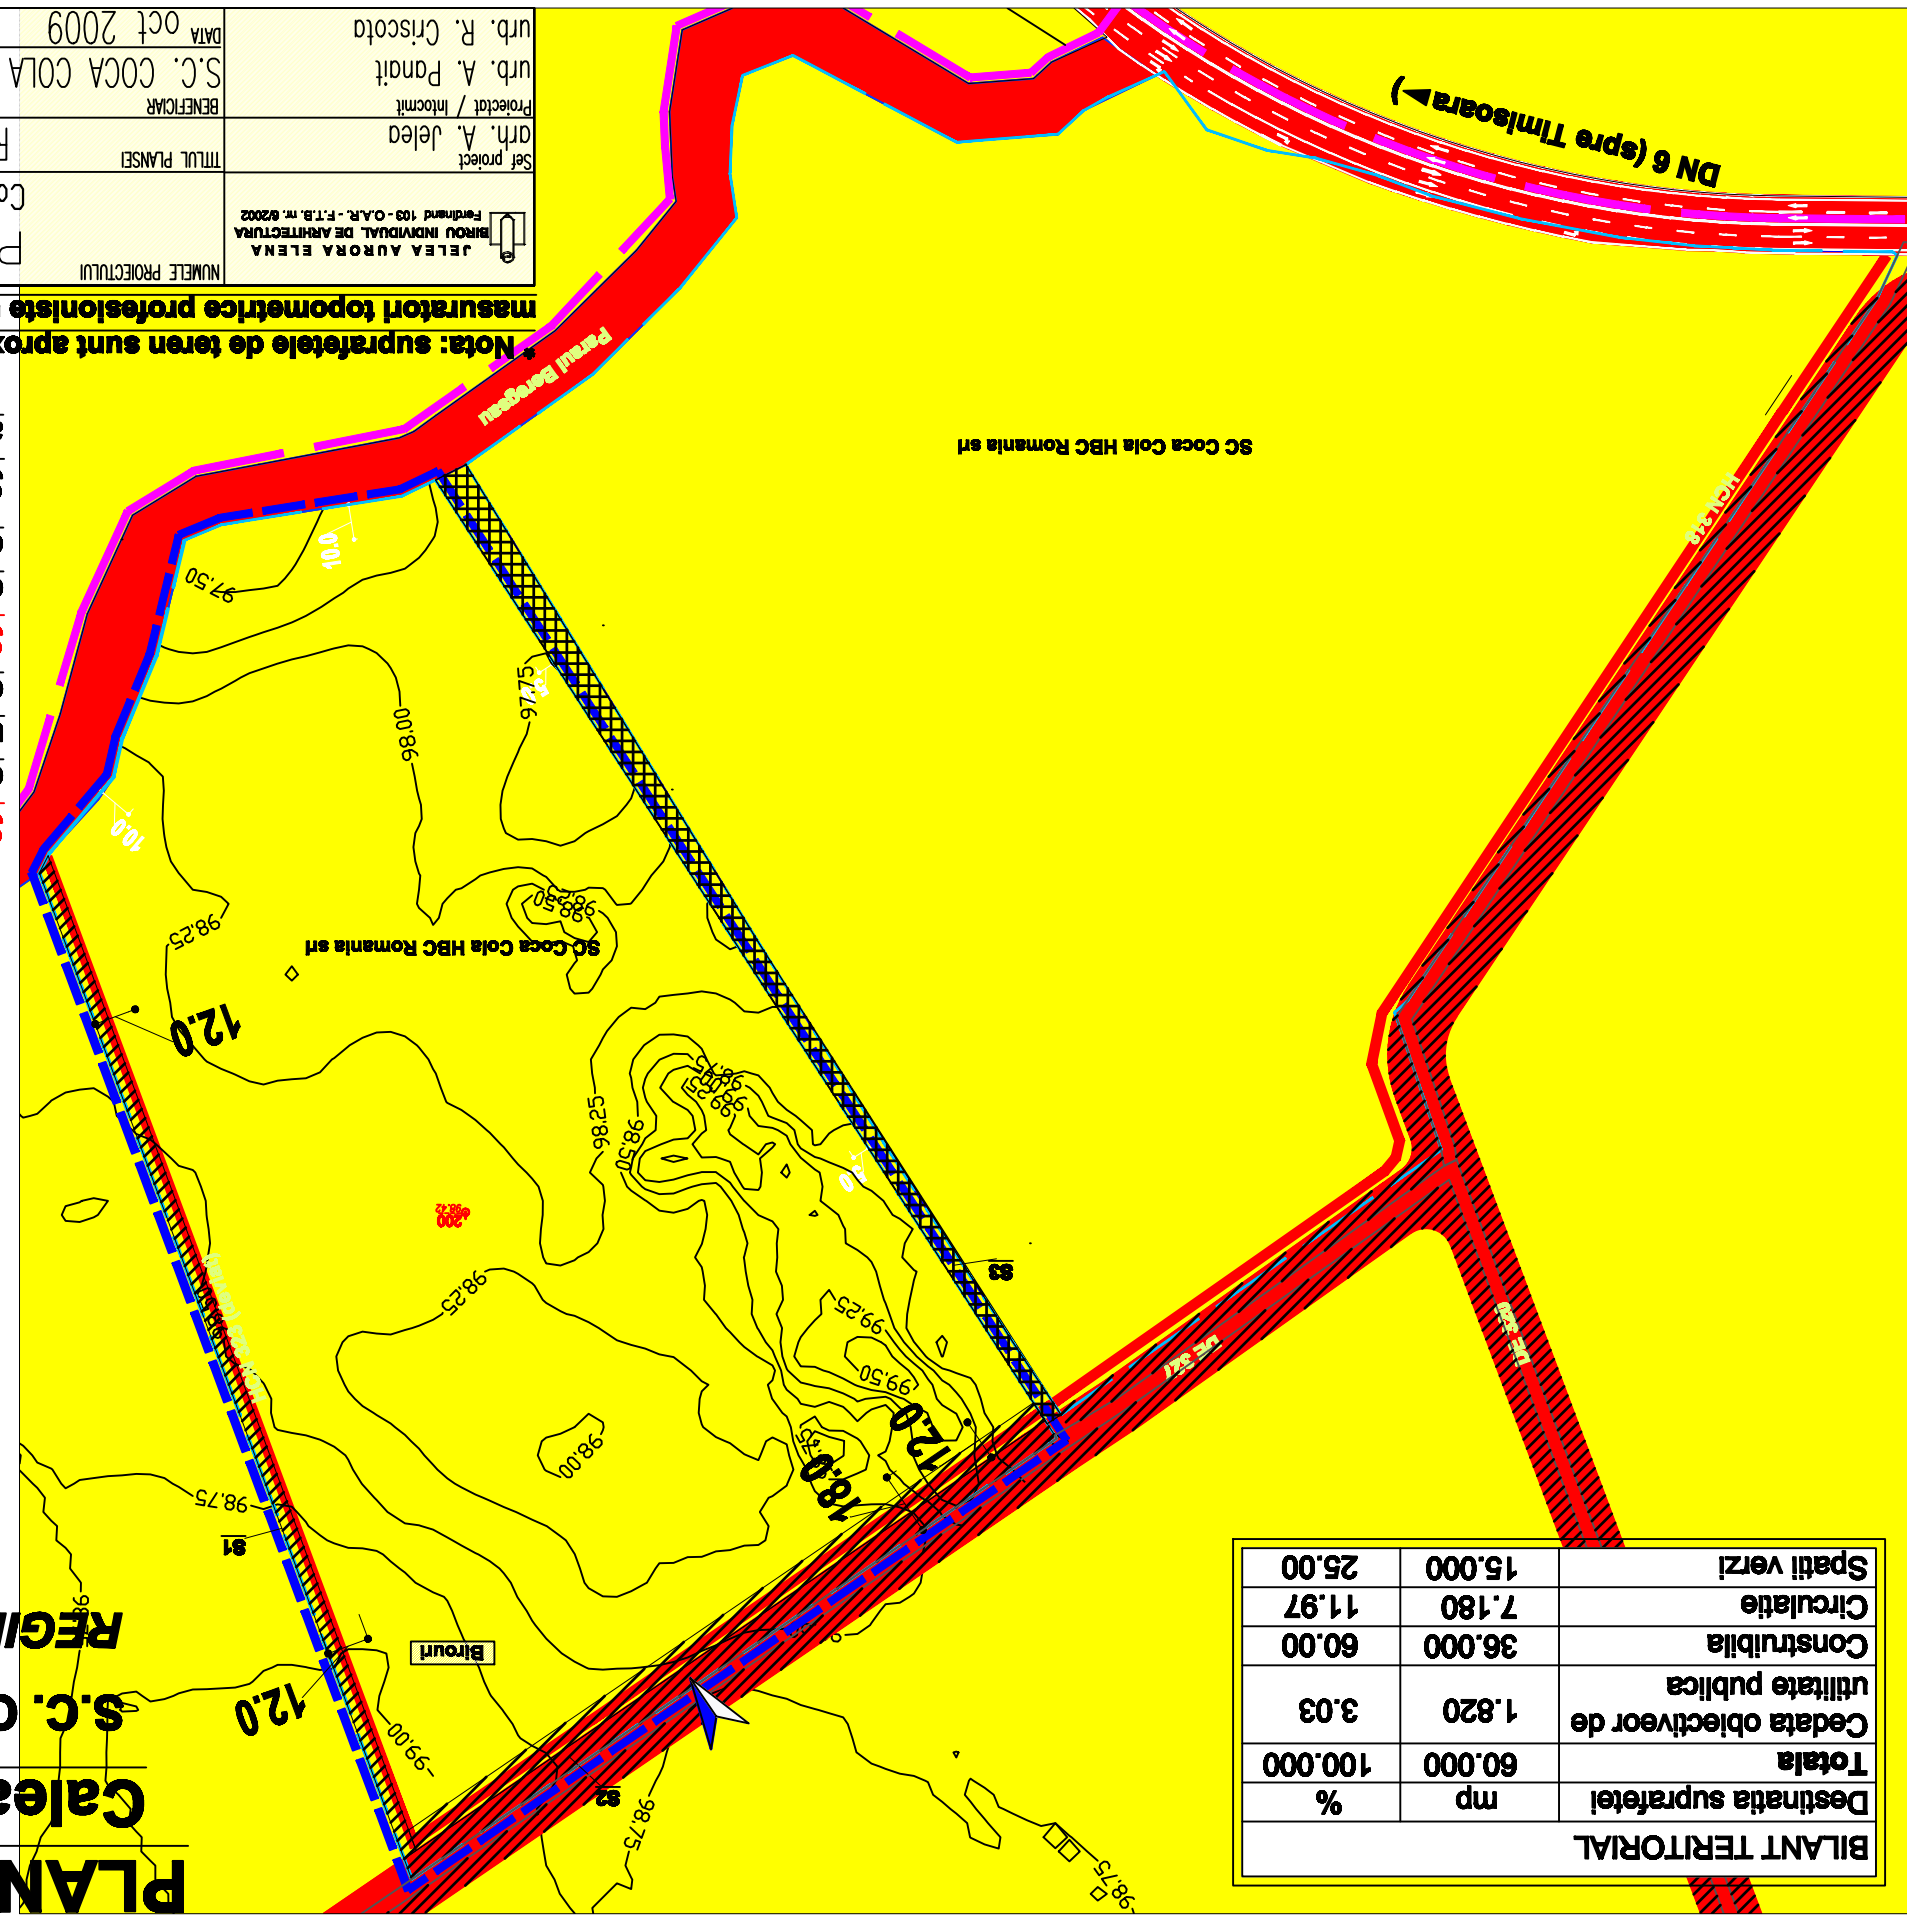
DATA oct 2009
BENEFICIAR S.C. COCA COLA
TITLUL PLANSEI
NUMELE PROIECTULUI
JELEA AURORA ELENA
BIROU INDIVIDUAL DE ARHITECTURA
Ferdinand 103 - O.A.R. - F.T.B. nr. 6/2002
Sef proiect arh. A. Jelea
Proiectat / Intocmit urb. A. Panait
urb. R. Criscota

* Nota: suprafetele de teren sunt aprox
masuratori topometrice profesioniste

DN 6 (spre Timisoara ►)

Paraul Boregeasu
SC Coca Cola HBC Romania srl
SC Coca Cola HBC Romania srl

97,50
10.0
98,00
97,75
10.0
98,25
98,50
12.0
98,25
98,50
99,00
99,25
99,25
99,50
12.0
18.0
98,00
98,75
98,25
98,75
99,00
12.0
Birouri
s1
s2
s3

BILANT TERITORIAL

| Destinatia suprafetei | mp | % |
|---|---|---|
| Totala | 60.000 | 100.000 |
| Cedata obiectivelor de utilitate publica | 1.820 | 3.03 |
| Construibila | 36.000 | 60.00 |
| Circulatie | 7.180 | 11.97 |
| Spatii verzi | 15.000 | 25.00 |

PLAN
Calea
S.C. C
REGI